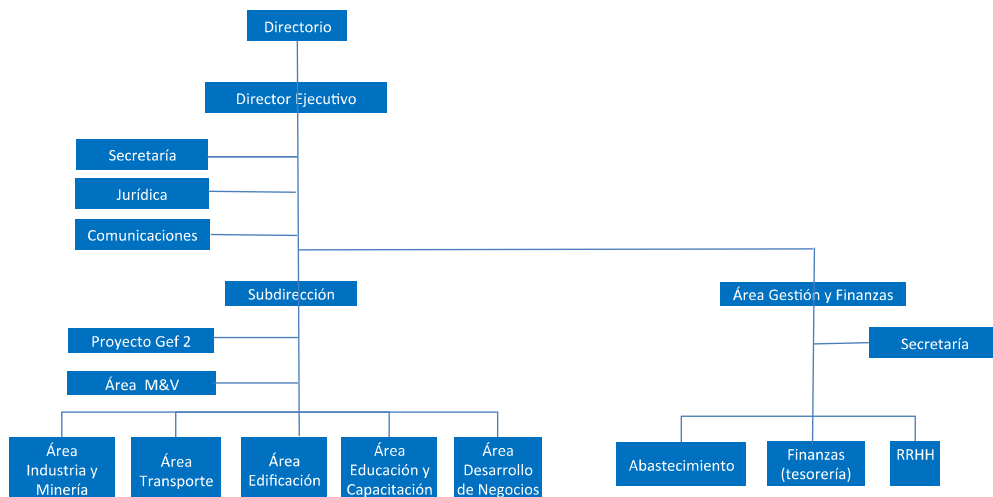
Directorio

Director Ejecutivo

Secretaría

Jurídica

Comunicaciones

Subdirección

Área Gestión y Finanzas

Secretaría

Proyecto Gef 2

Área M&V

Área Industria y Minería

Área Transporte

Área Edificación

Área Educación y Capacitación

Área Desarrollo de Negocios

Abastecimiento

Finanzas (tesorería)

RRHH